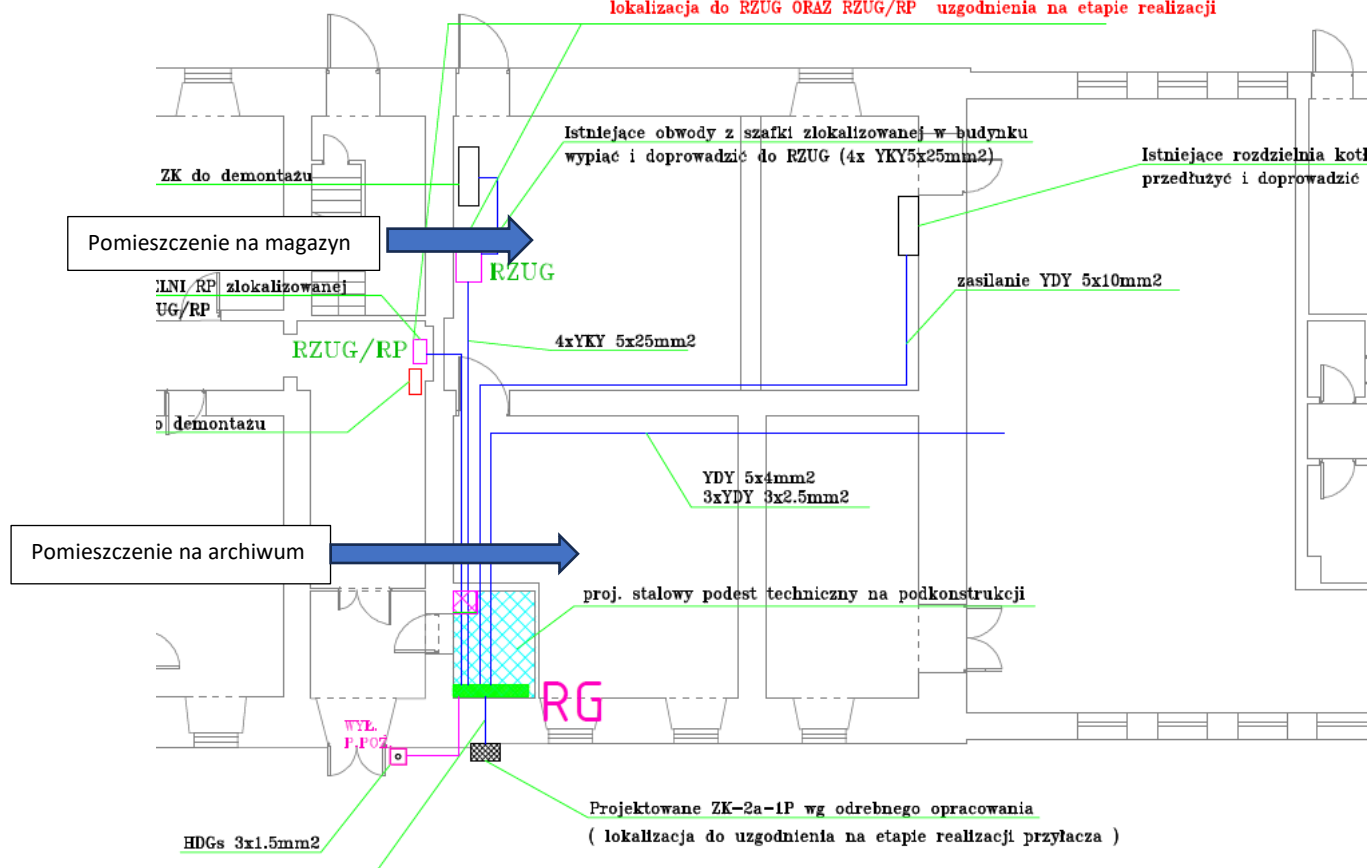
lokalizacja do RZUG ORAZ RZUG/RP uzgodnienia na etapie realizacji

Istniejące obwody z szafki zlokalizowanej w budynku wypiąć i doprowadzić do RZUG (4x YKY5x25mm2)

Istniejące rozdzielnia kotł
przedłużyć i doprowadzić

ZK do demontażu

Pomieszczenie na magazyn

RZUG

CLNI RP zlokalizowanej
UG/RP

zasilanie YDY 5x10mm2

RZUG/RP

4xYKY 5x25mm2

o demontażu

YDY 5x4mm2
3xYDY 3x2.5mm2

Pomieszczenie na archiwum

proj. stalowy podest techniczny na podkonstrukcji

RG

WYŁ. P.POŻ

Projektowane ZK-2a-1P wg odrebnego opracowania
( lokalizacja do uzgodnienia na etapie realizacji przyłacza )

HDGs 3x1.5mm2